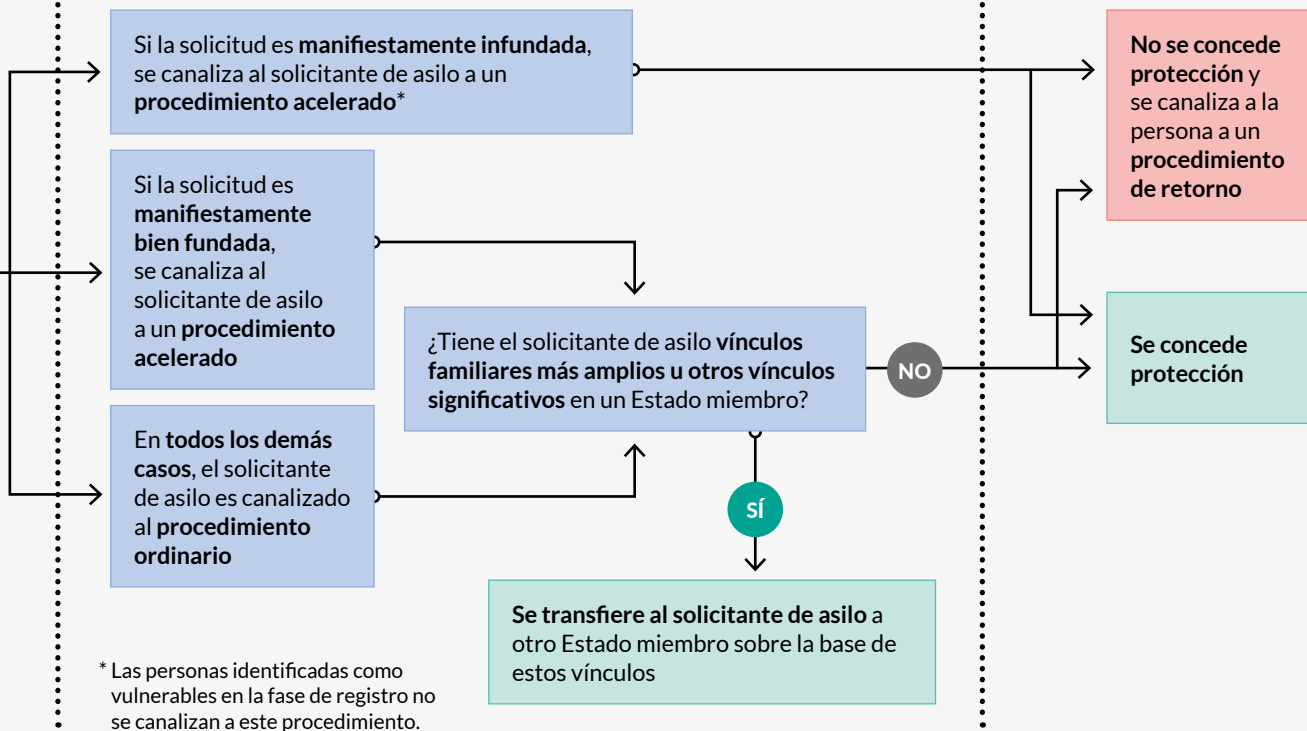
Si la solicitud es manifiestamente infundada, se canaliza al solicitante de asilo a un procedimiento acelerado*

Si la solicitud es manifiestamente bien fundada, se canaliza al solicitante de asilo a un procedimiento acelerado

En todos los demás casos, el solicitante de asilo es canalizado al procedimiento ordinario

¿Tiene el solicitante de asilo vínculos familiares más amplios u otros vínculos significativos en un Estado miembro?

NO

SÍ

Se transfiere al solicitante de asilo a otro Estado miembro sobre la base de estos vínculos

No se concede protección y se canaliza a la persona a un procedimiento de retorno

Se concede protección

* Las personas identificadas como vulnerables en la fase de registro no se canalizan a este procedimiento.